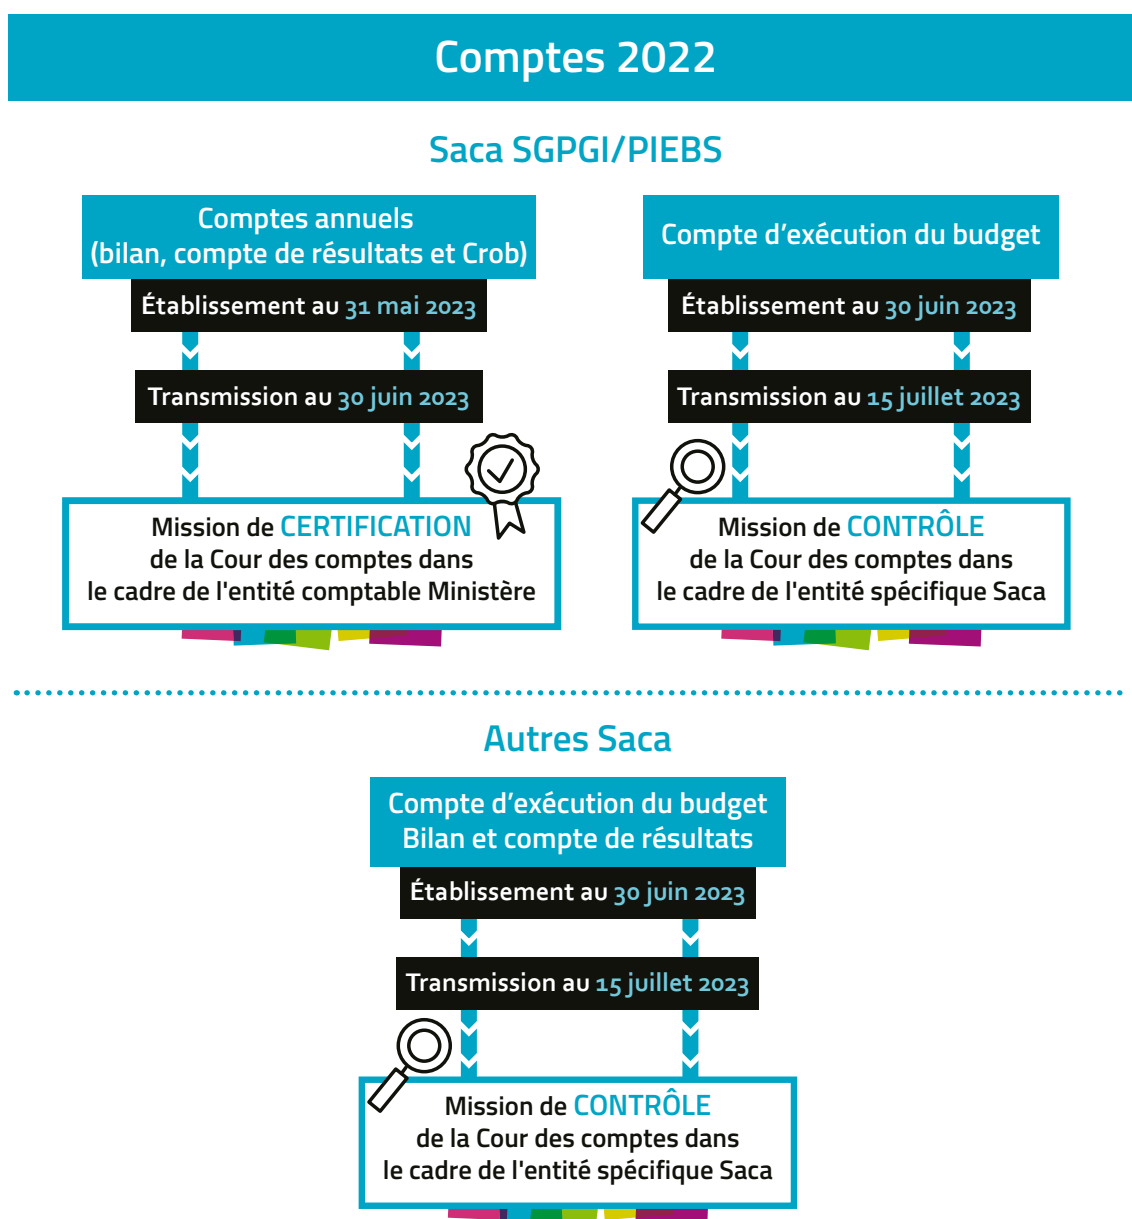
Comptes 2022

Saca SGPGI/PIEBS

Comptes annuels
(bilan, compte de résultats et Crob)

Établissement au 31 mai 2023

Transmission au 30 juin 2023

Mission de CERTIFICATION
de la Cour des comptes dans
le cadre de l'entité comptable Ministère

Compte d'exécution du budget

Établissement au 30 juin 2023

Transmission au 15 juillet 2023

Mission de CONTRÔLE
de la Cour des comptes dans
le cadre de l'entité spécifique Saca

Autres Saca

Compte d'exécution du budget
Bilan et compte de résultats

Établissement au 30 juin 2023

Transmission au 15 juillet 2023

Mission de CONTRÔLE
de la Cour des comptes dans
le cadre de l'entité spécifique Saca